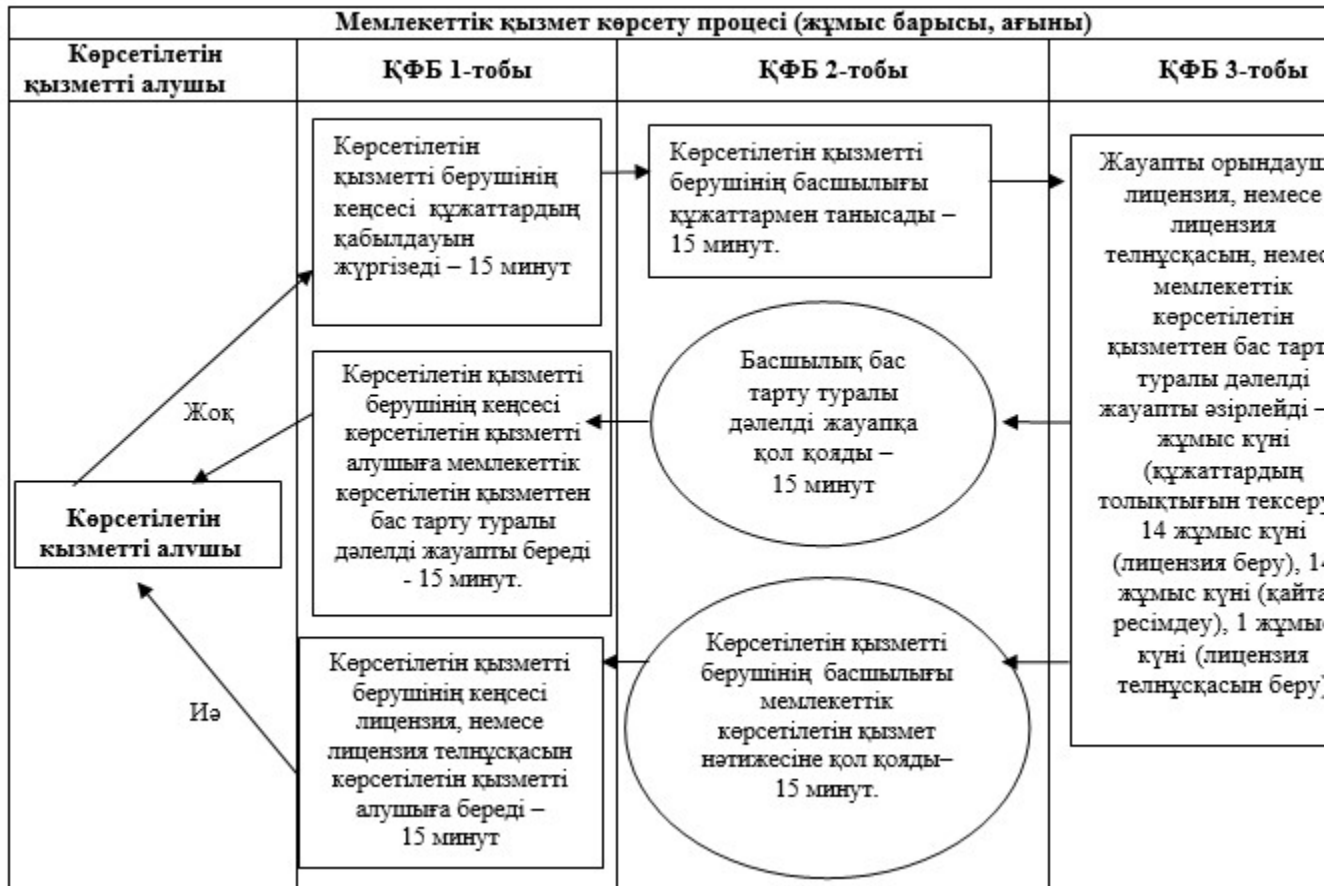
Мемлекеттік қызмет көрсету процесі (жұмыс барысы, ағыны)

| Көрсетілетін қызметті алушы | ҚФБ 1-тобы | ҚФБ 2-тобы | ҚФБ 3-тобы |
|---|---|---|---|

Көрсетілетін қызметті берушінің кеңсесі құжаттардың қабылдауын жүргізеді – 15 минут

Көрсетілетін қызметті берушінің басшылығы құжаттармен танысады – 15 минут.

Жауапты орындаушы лицензия, немесе лицензия телнұсқасын, немес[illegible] мемлекеттік көрсетілетін қызметтен бас тарт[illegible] туралы дәлелді жауапты әзірлейді – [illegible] жұмыс күні (құжаттардың толықтығын тексеру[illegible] 14 жұмыс күні (лицензия беру), 1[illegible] жұмыс күні (қайта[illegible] ресімдеу), 1 жұмыс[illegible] күні (лицензия телнұсқасын беру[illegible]

Басшылық бас тарту туралы дәлелді жауапқа қол қояды – 15 минут

Көрсетілетін қызметті берушінің кеңсесі көрсетілетін қызметті алушыға мемлекеттік көрсетілетін қызметтен бас тарту туралы дәлелді жауапты береді - 15 минут.

Жоқ

Көрсетілетін қызметті алушы

Көрсетілетін қызметті берушінің басшылығы мемлекеттік көрсетілетін қызмет нәтижесіне қол қояды– 15 минут.

Көрсетілетін қызметті берушінің кеңсесі лицензия, немесе лицензия телнұсқасын көрсетілетін қызметті алушыға береді – 15 минут

Иә